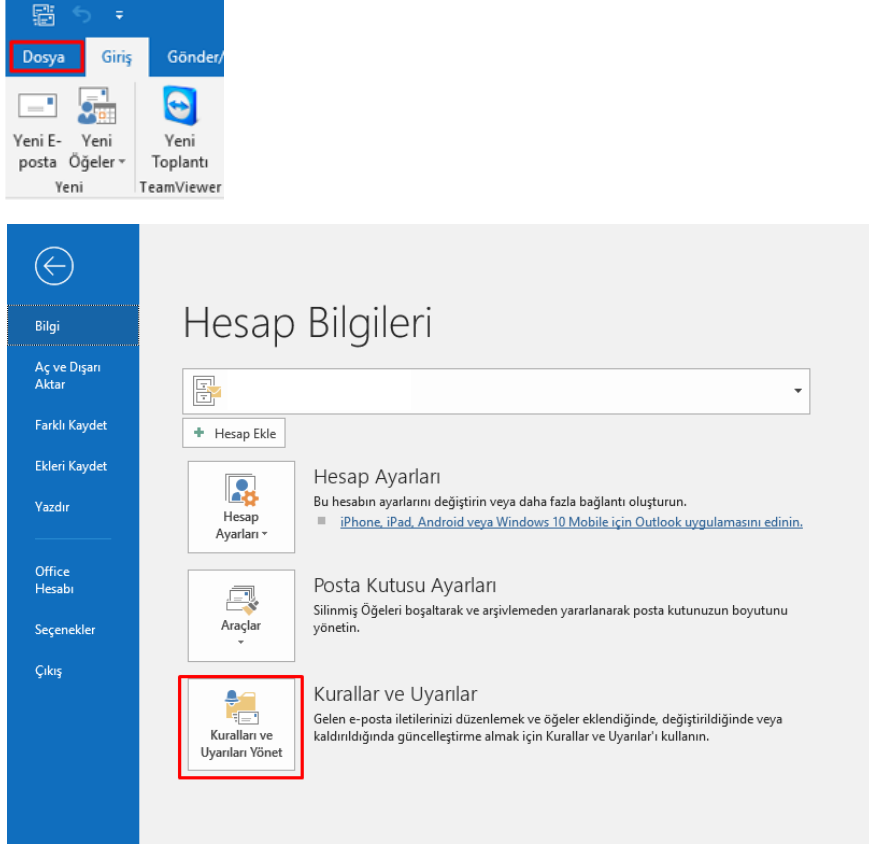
Dosya
Giriş
Gönder/

Yeni E-posta
Yeni Öğeler
Yeni
Yeni Toplantı
TeamViewer

Bilgi
Aç ve Dışarı Aktar
Farklı Kaydet
Ekleri Kaydet
Yazdır
Office Hesabı
Seçenekler
Çıkış

Hesap Bilgileri

Hesap Ekle

Hesap Ayarları
Hesap Ayarları
Bu hesabın ayarlarını değiştirin veya daha fazla bağlantı oluşturun.
iPhone, iPad, Android veya Windows 10 Mobile için Outlook uygulamasını edinin.

Araçlar
Posta Kutusu Ayarları
Silinmiş Öğeleri boşaltarak ve arşivlemeden yararlanarak posta kutunuzun boyutunu yönetin.

Kuralları ve Uyarıları Yönet
Kurallar ve Uyarılar
Gelen e-posta iletilerinizi düzenlemek ve öğeler eklendiğinde, değiştirildiğinde veya kaldırıldığında güncelleştirme almak için Kurallar ve Uyarılar'ı kullanın.